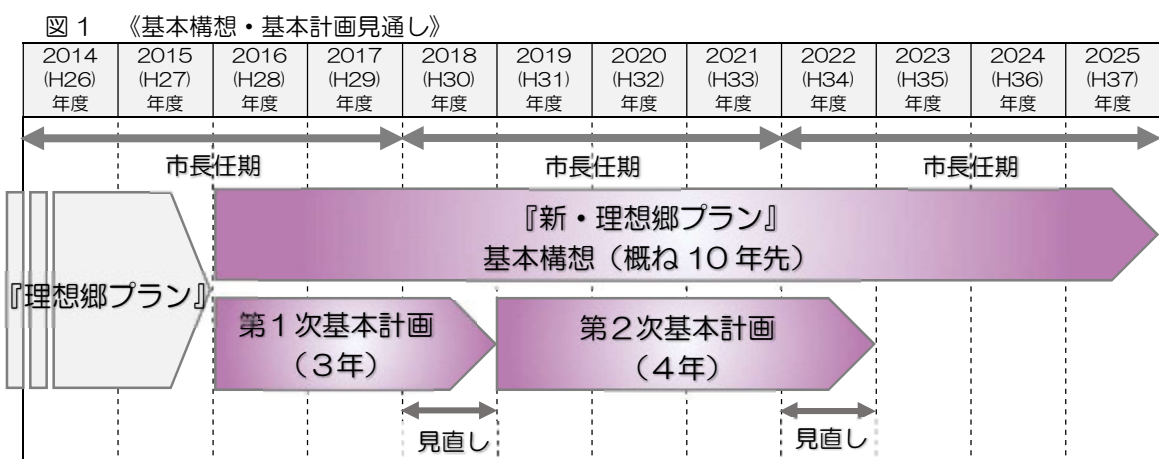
図１　《基本構想・基本計画見通し》

| 2014 (H26) 年度 | 2015 (H27) 年度 | 2016 (H28) 年度 | 2017 (H29) 年度 | 2018 (H30) 年度 | 2019 (H31) 年度 | 2020 (H32) 年度 | 2021 (H33) 年度 | 2022 (H34) 年度 | 2023 (H35) 年度 | 2024 (H36) 年度 | 2025 (H37) 年度 |
|---|---|---|---|---|---|---|---|---|---|---|---|

市長任期

市長任期

市長任期

『新・理想郷プラン』
基本構想（概ね 10 年先）

『理想郷プラン』

第１次基本計画
（3年）

第２次基本計画
（4年）

見直し

見直し